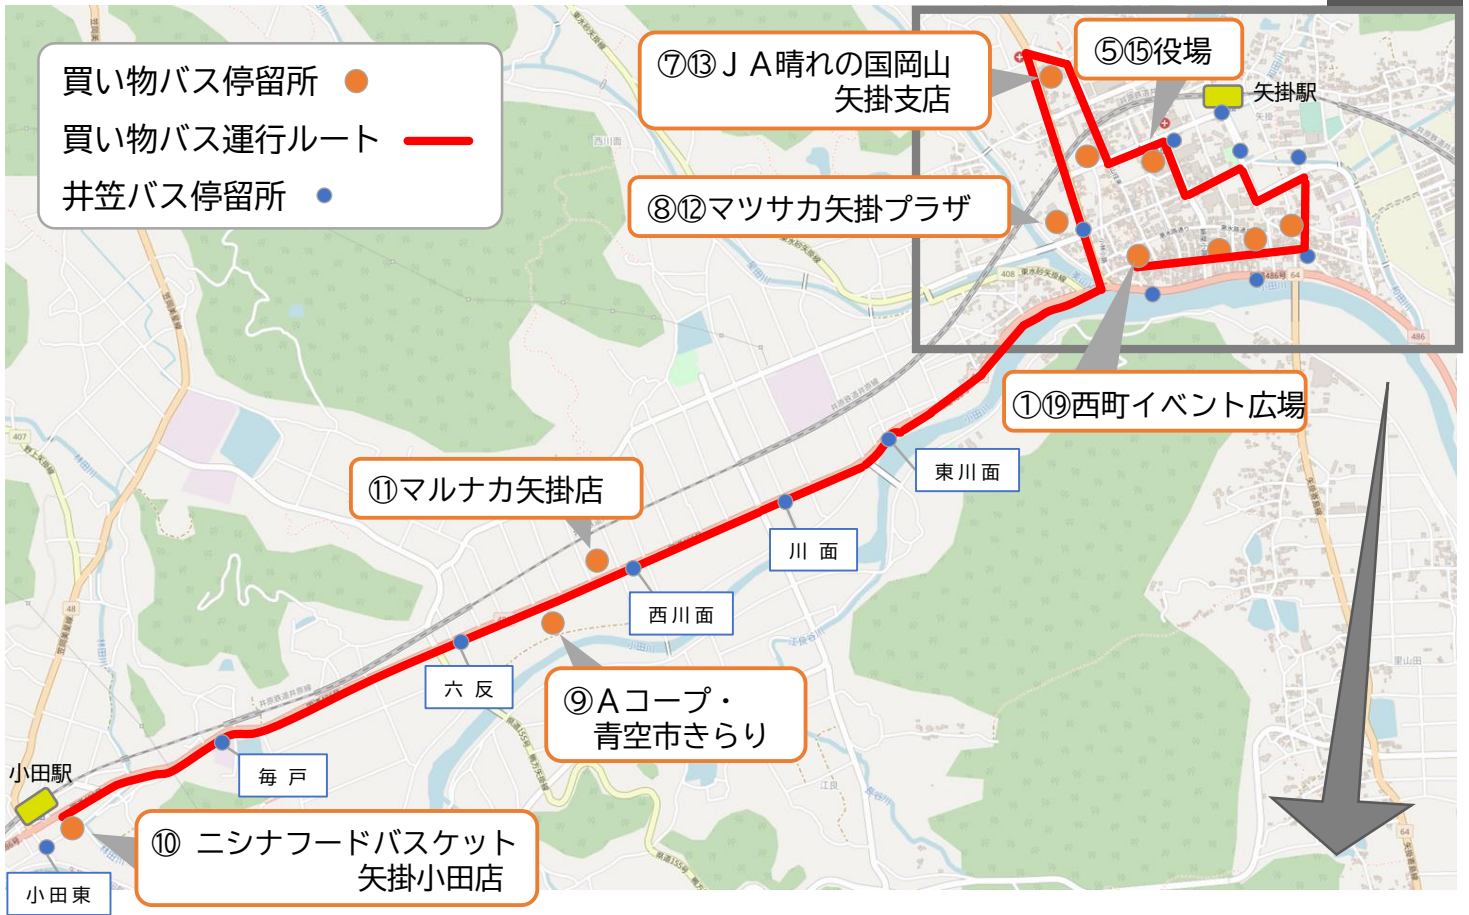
買い物バス停留所
買い物バス運行ルート
井笠バス停留所

⑦⑬ＪＡ晴れの国岡山 矢掛支店

⑤⑮役場

矢掛駅

⑧⑫マツサカ矢掛プラザ

①⑲西町イベント広場

東川面

⑪マルナカ矢掛店

川面

西川面

六反

⑨Ａコープ・ 青空市きらり

毎戸

小田駅

⑩ ニシナフードバスケット 矢掛小田店

小田東